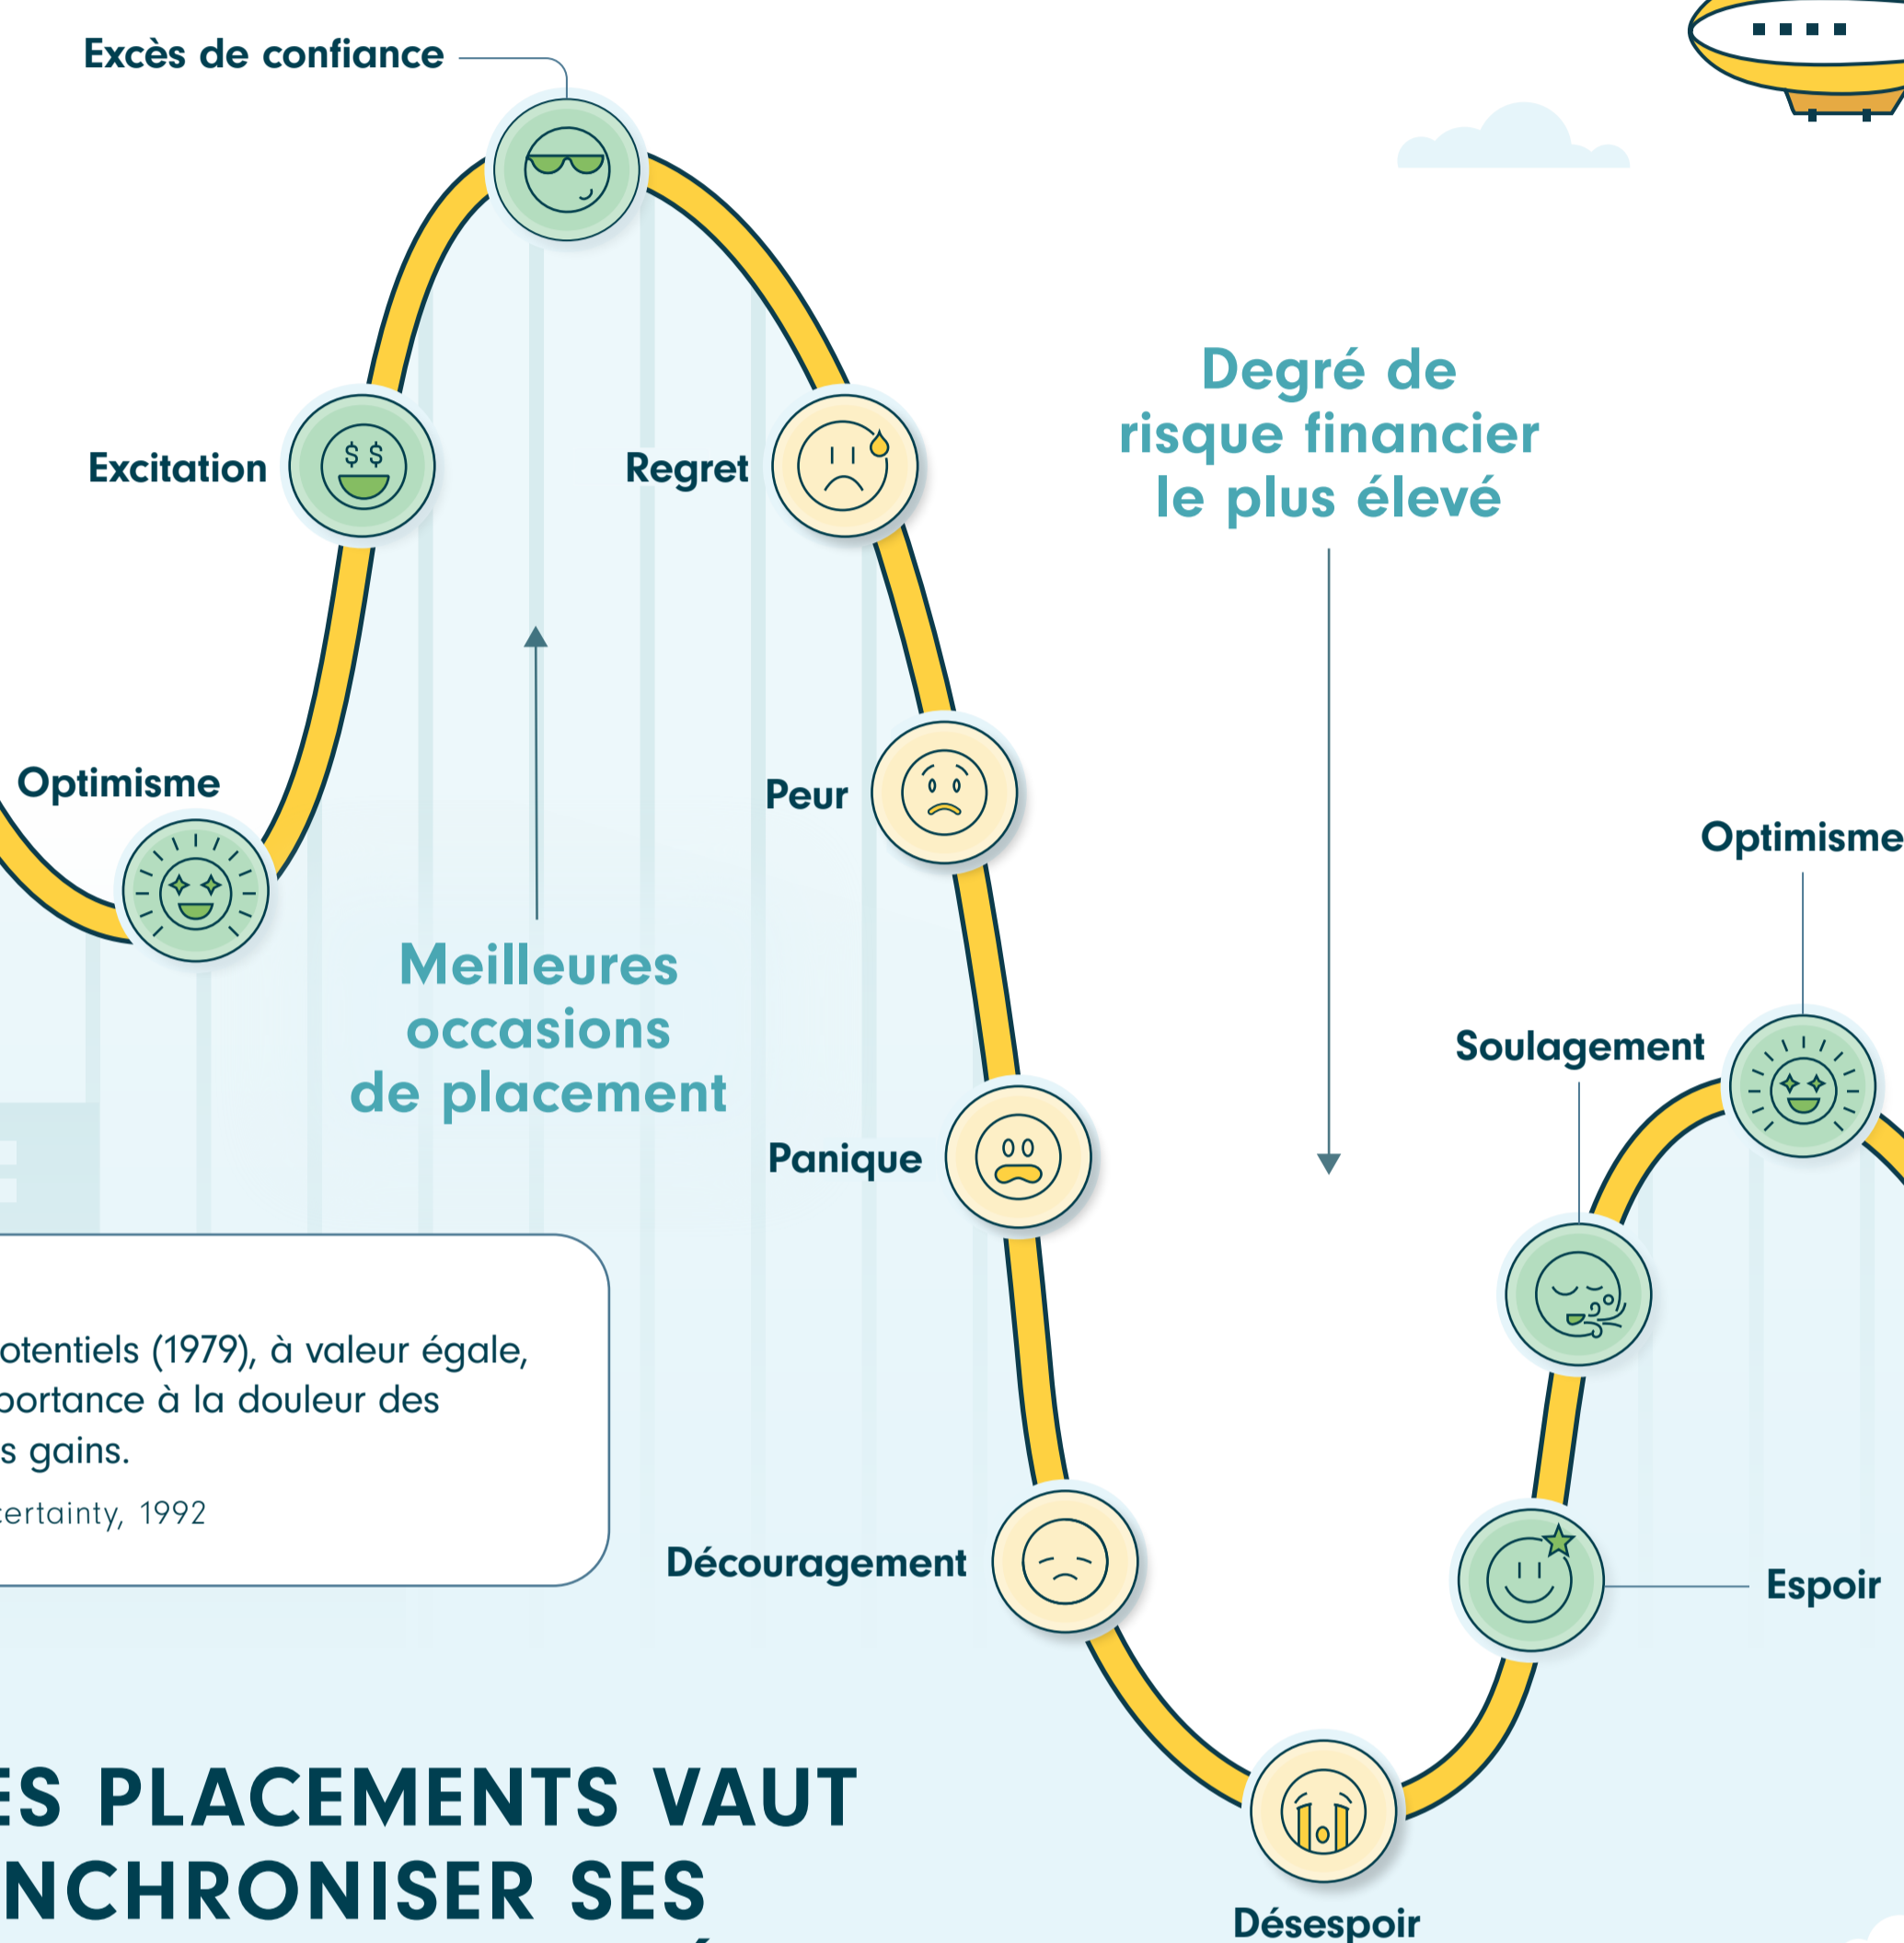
Excès de confiance

Excitation

Regret

Degré de risque financier le plus élevé

Optimisme

Peur

Meilleures occasions de placement

Optimisme

Soulagement

Panique

otentiels (1979), à valeur égale, portance à la douleur des s gains.

certainty, 1992

Découragement

Espoir

ES PLACEMENTS VAUT NCHRONISER SES

Désespoir